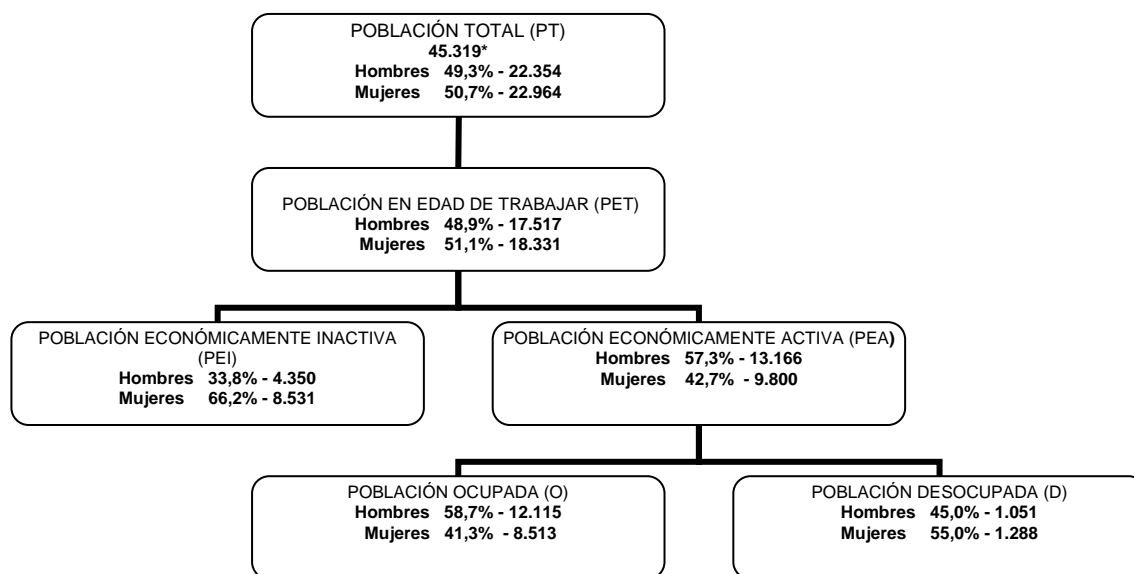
POBLACIÓN TOTAL (PT)
45.319*
Hombres 49,3% - 22.354
Mujeres 50,7% - 22.964

POBLACIÓN EN EDAD DE TRABAJAR (PET)
Hombres 48,9% - 17.517
Mujeres 51,1% - 18.331

POBLACIÓN ECONÓMICAMENTE INACTIVA (PEI)
Hombres 33,8% - 4.350
Mujeres 66,2% - 8.531

POBLACIÓN ECONÓMICAMENTE ACTIVA (PEA)
Hombres 57,3% - 13.166
Mujeres 42,7% - 9.800

POBLACIÓN OCUPADA (O)
Hombres 58,7% - 12.115
Mujeres 41,3% - 8.513

POBLACIÓN DESOCUPADA (D)
Hombres 45,0% - 1.051
Mujeres 55,0% - 1.288